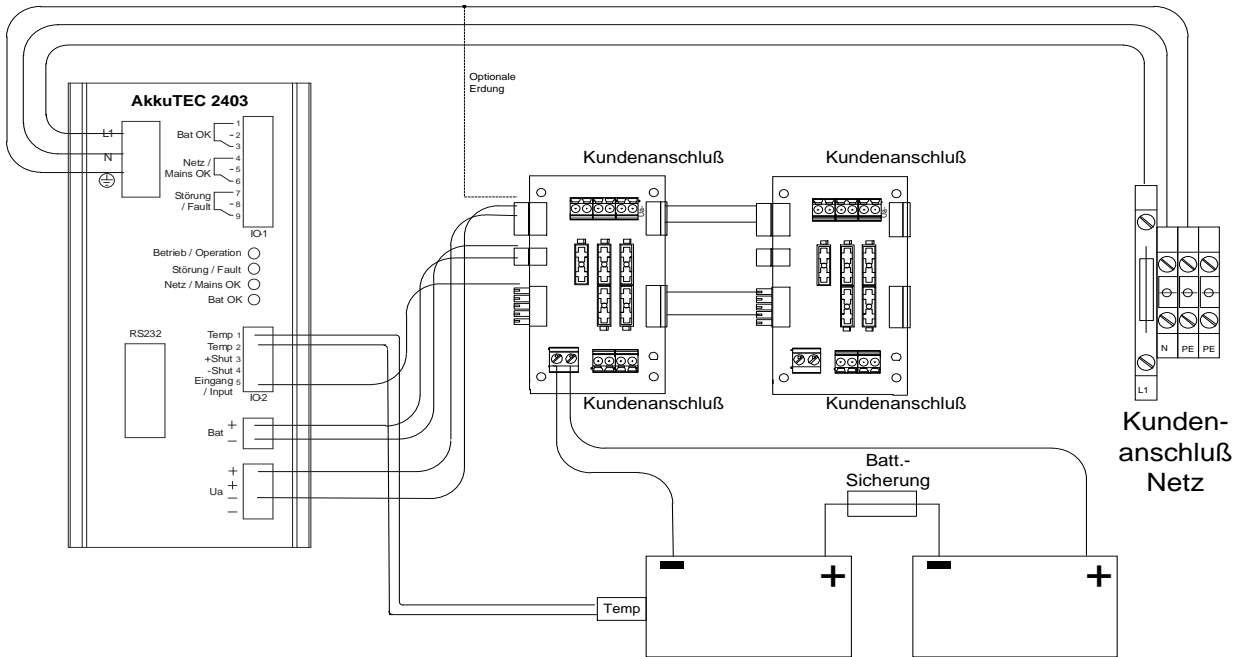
Optionale Erdung

AkkuTEC 2403

L1
N

Bat OK
1
2
3
Netz / Mains OK
4
5
6
Störung / Fault
7
8
9
IO-1

Betrieb / Operation
Störung / Fault
Netz / Mains OK
Bat OK

RS232

Temp 1
Temp 2
+Shut 3
-Shut 4
Eingang / Input 5
IO-2

Bat +
−

Ua +
+
−
−

Kundenanschluß
Kundenanschluß
Kundenanschluß
Kundenanschluß

N
PE
PE
L1

Kundenanschluß Netz

Batt.-Sicherung

Temp

−
+
−
+